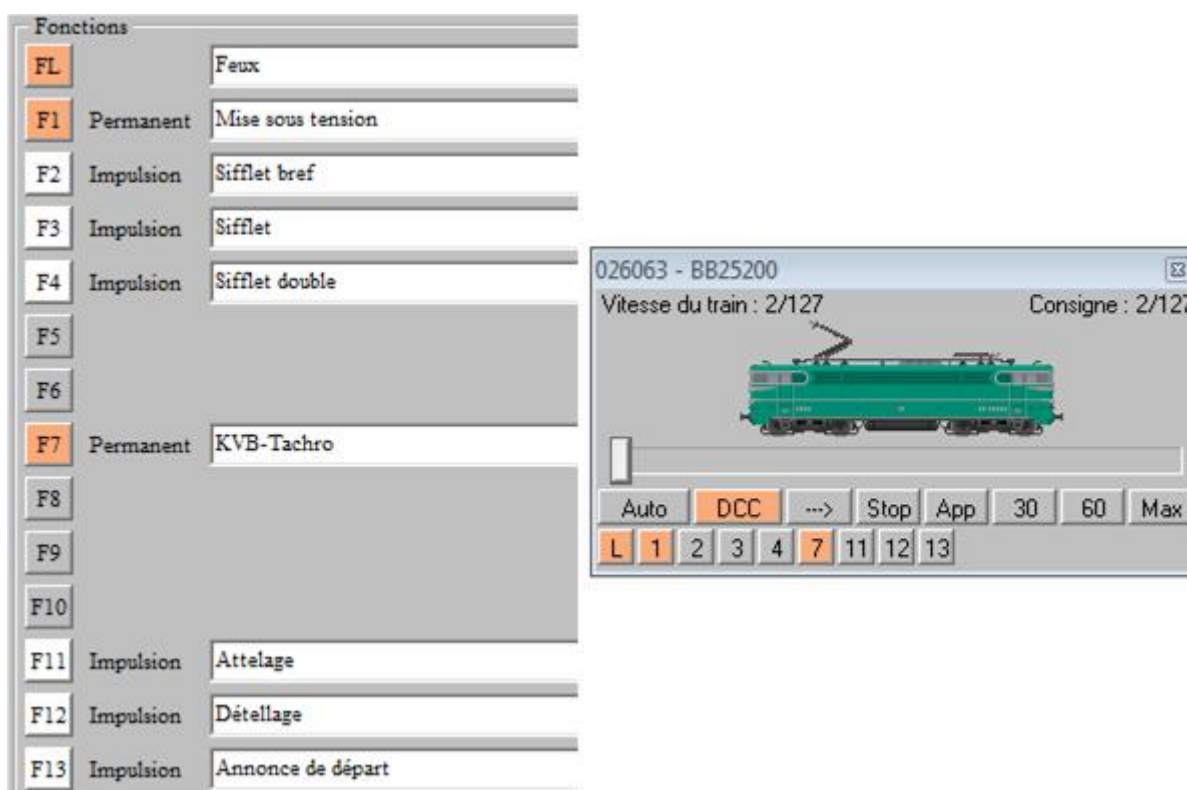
Fonctions

FL Feux

F1 Permanent Mise sous tension

F2 Impulsion Sifflet bref

F3 Impulsion Sifflet

F4 Impulsion Sifflet double

F5

F6

F7 Permanent KVB-Tachro

F8

F9

F10

F11 Impulsion Attelage

F12 Impulsion Détellage

F13 Impulsion Annonce de départ

026063 - BB25200

Vitesse du train : 2/127

Consigne : 2/127

Auto DCC ---> Stop App 30 60 Max

L 1 2 3 4 7 11 12 13